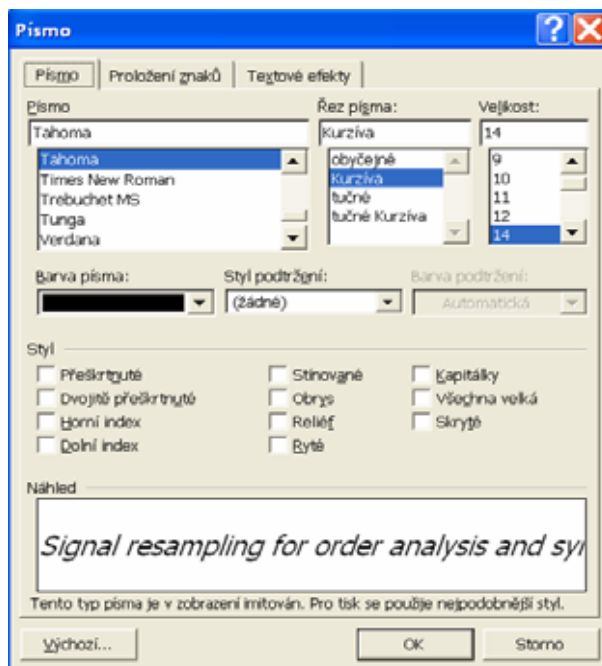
Písmo

Písmo | Proložení znaků | Textové efekty

Písmo
Tahoma
Tahoma
Times New Roman
Trebuchet MS
Tunga
Verdana

Řez písma:
Kurzíva
obyčejné
Kurzíva
tučné
tučné Kurzíva

Velikost:
14
9
10
11
12
14

Barva písma:
Styl podtržení:
(žádné)
Barva podtržení:
Automatická

Styl
Přeškrtnuté
Dvojitě přeškrtnuté
Horní index
Dolní index
Stínované
Obrys
Reliéf
Ryté
Kapitálky
Všechna velká
Skryté

Náhled
Signal resampling for order analysis and sy

Tento typ písma je v zobrazení imitován. Pro tisk se použije nejpodobnější styl.

Výchozí...
OK
Storno